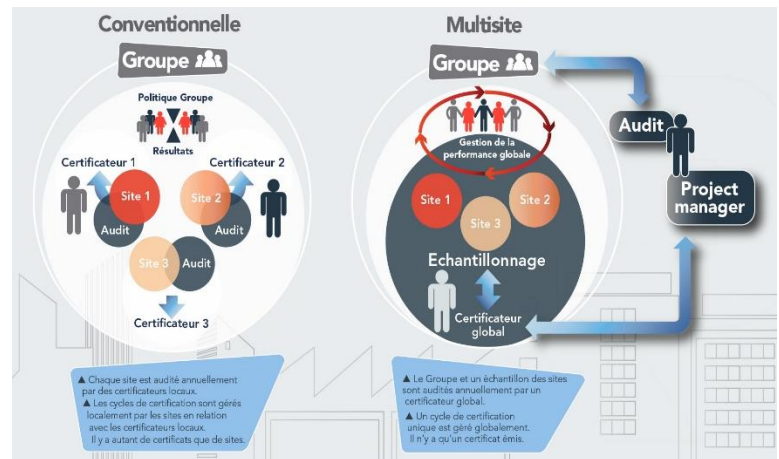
Conventionnelle

Groupe

Politique Groupe

Résultats

Certificateur 1

Certificateur 2

Site 1

Audit

Site 2

Audit

Site 3

Audit

Certificateur 3

▲ Chaque site est audité annuellement par des certificateurs locaux.
▲ Les cycles de certification sont gérés localement par les sites en relation avec les certificateurs locaux.
Il y a autant de certificats que de sites.

Multisite

Groupe

Gestion de la performance globale

Site 1

Site 2

Site 3

Echantillonnage

Certificateur global

Audit

Project manager

▲ Le Groupe et un échantillon des sites sont audités annuellement par un certificateur global.
▲ Un cycle de certification unique est géré globalement.
Il n'y a qu'un certificat émis.